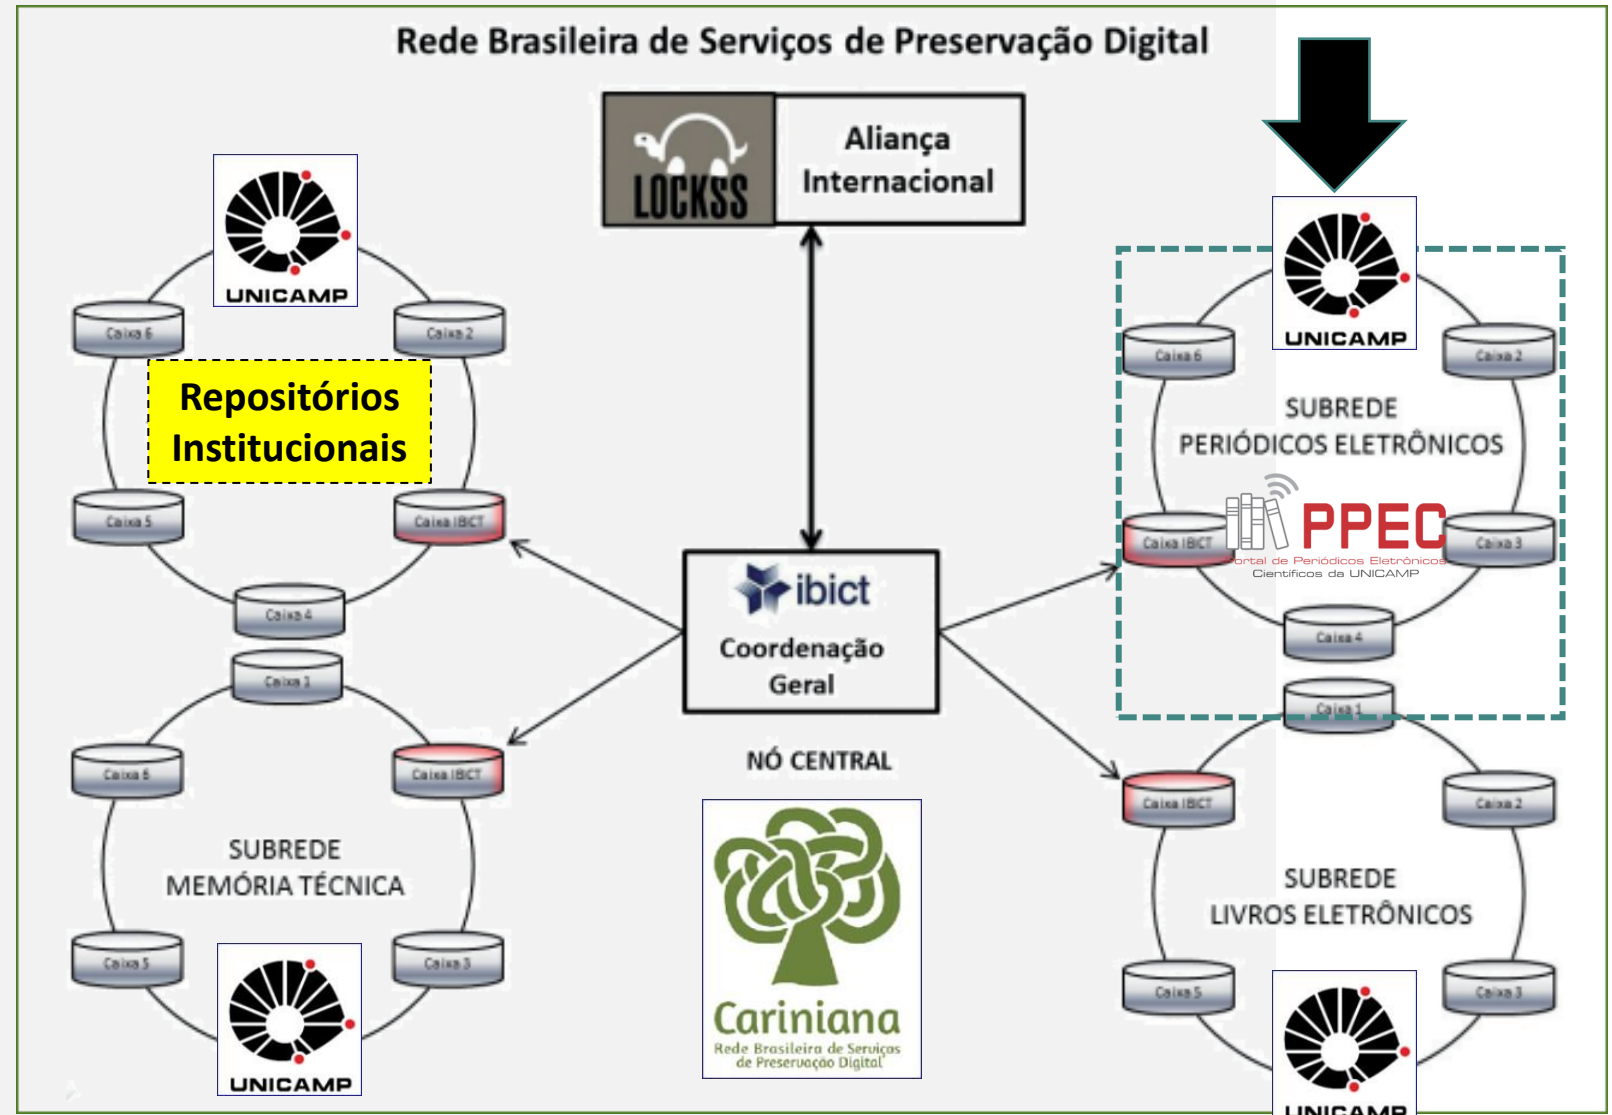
Rede Brasileira de Serviços de Preservação Digital

LOCKSS

Aliança Internacional

UNICAMP

Caixa 6

Caixa 2

Repositórios Institucionais

Caixa 5

Caixa IBICT

Caixa 4

ibict

Coordenação Geral

NÓ CENTRAL

Caixa 1

Caixa 6

Caixa IBICT

SUBREDE MEMÓRIA TÉCNICA

Caixa 5

Caixa 3

UNICAMP

Cariniana

Rede Brasileira de Serviços de Preservação Digital

UNICAMP

Caixa 6

Caixa 2

SUBREDE PERIÓDICOS ELETRÔNICOS

PPEC

Portal de Periódicos Eletrônicos Científicos da UNICAMP

Caixa IBICT

Caixa 3

Caixa 4

Caixa 1

Caixa IBICT

Caixa 2

SUBREDE LIVROS ELETRÔNICOS

Caixa 5

Caixa 3

UNICAMP